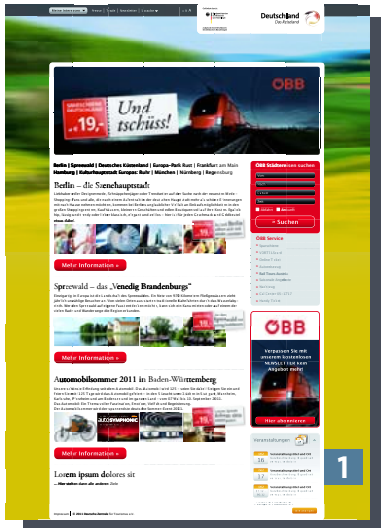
Deutschland
Das Reiseland

ÖBB

Und tschüss!

€ 19,-

Berlin | Spreewald | Deutsches Küstenland | Europa-Park Rust | Frankfurt am Main
Hamburg | Kulturhauptstadt Europas: Ruhr | München | Nürnberg | Regensburg

Berlin – die Szenehauptstadt

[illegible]

Mehr Information »

Spreewald – das „Venedig Brandenburgs"

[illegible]

Mehr Information »

Automobilsommer 2011 in Baden-Württemberg

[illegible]

Mehr Information »

Lorem ipsum dolores sit

ÖBB Städtereisen suchen

» Suchen

ÖBB Service

ÖBB

Verpassen Sie mit unserem kostenlosen NEWSLETTER kein Angebot mehr!

Hier abonnieren

Veranstaltungen

16

17

18

1